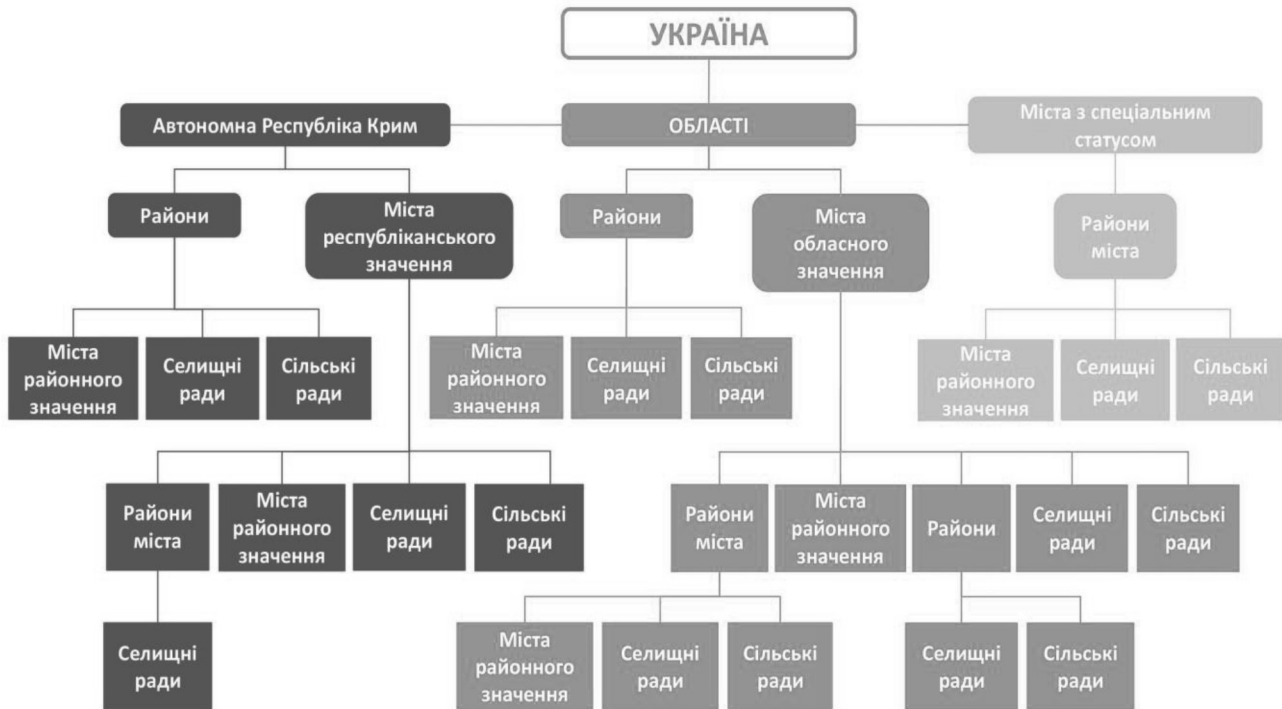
УКРАЇНА

Автономна Республіка Крим

ОБЛАСТІ

Міста з спеціальним статусом

Райони

Міста республіканського значення

Райони

Міста обласного значення

Райони міста

Міста районного значення

Селищні ради

Сільські ради

Міста районного значення

Селищні ради

Сільські ради

Міста районного значення

Селищні ради

Сільські ради

Райони міста

Міста районного значення

Селищні ради

Сільські ради

Райони міста

Міста районного значення

Райони

Селищні ради

Сільські ради

Селищні ради

Міста районного значення

Селищні ради

Сільські ради

Селищні ради

Сільські ради